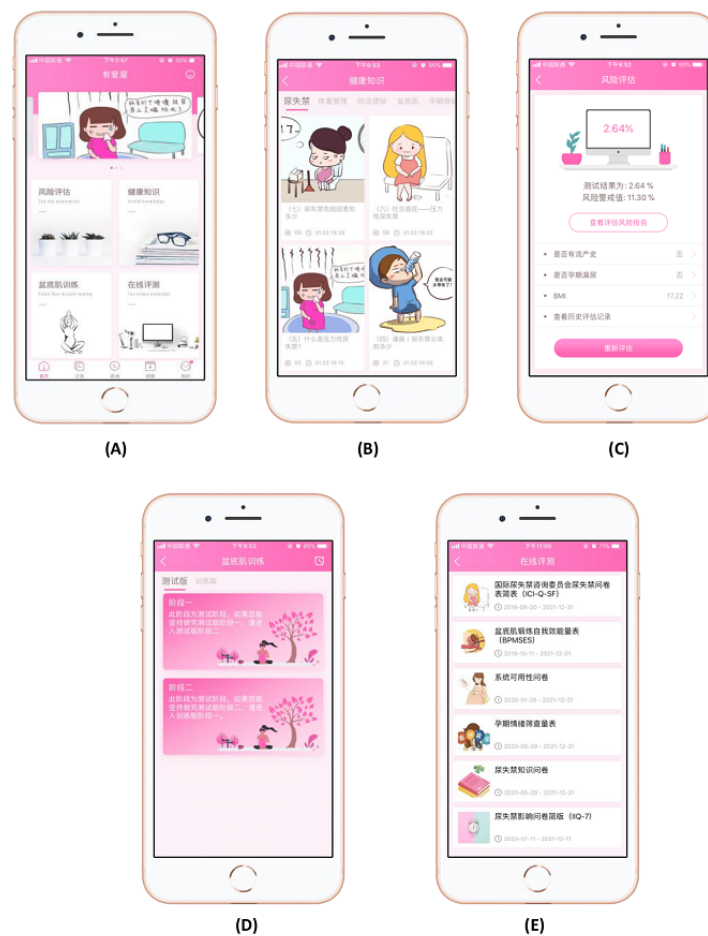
(A)

中国联通 下午6:57

有爱屋

风险评估
The risk assessment

健康知识
health knowledge

盆底肌训练
Pelvic floor muscle training

在线评测
The online evaluation

首页 记录 咨询 视频 我的

(B)

中国联通 下午6:53 95%

健康知识

尿失禁 体重管理 防治便秘 盆底肌 孕期保健

(七) 尿失禁危险因素知多少

(六) 社交癌症——压力性尿失禁

(五) 什么是压力性尿失禁?

(四) 漏尿！尿失禁分类知多少

(C)

中国联通 下午6:53 95%

风险评估

2.64%

测试结果为：2.64 %
风险警戒值：11.30 %

查看评估风险报告

是否有流产史 否

是否孕期漏尿 否

BMI 17.22

查看历史评估记录

重新评估

(D)

中国联通 下午6:53 95%

盆底肌训练

测试版 训练版

阶段一
此阶段为测试阶段，如果您能坚持做完测试版阶段一，请进入训练版阶段一。

阶段二
此阶段为测试阶段，如果您能坚持做完测试版阶段二，请进入训练版阶段二。

(E)

中国联通 下午11:00 71%

在线评测

国际尿失禁咨询委员会尿失禁问卷表简表 (ICI-Q-SF)
2019-09-20 - 2021-12-31

盆底肌锻炼自我效能量表 (BPMSES)
2019-10-11 - 2021-12-31

系统可用性问卷
2020-01-26 - 2021-12-31

孕期情绪筛查量表
2020-05-29 - 2021-12-31

尿失禁知识问卷
2020-05-29 - 2021-12-31

尿失禁影响问卷简版 (IIQ-7)
2020-07-11 - 2021-10-11